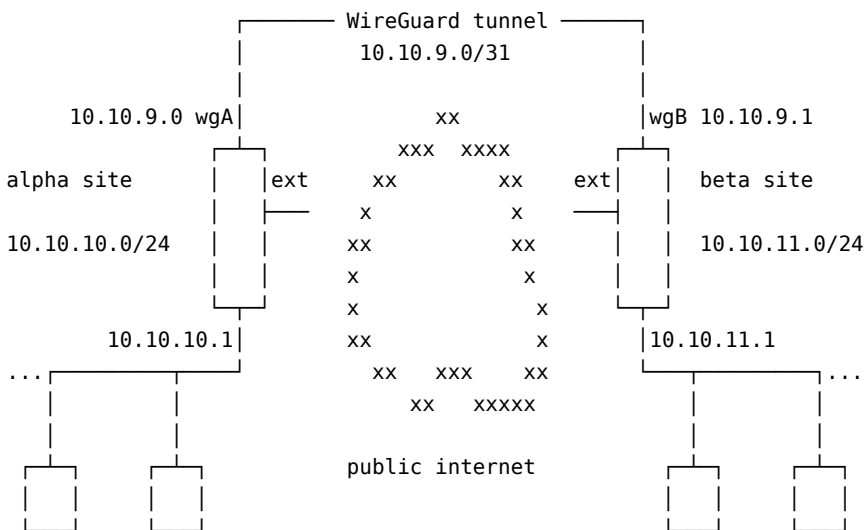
WireGuard tunnel
10.10.9.0/31

10.10.9.0 wgA
wgB 10.10.9.1

alpha site
ext
ext
beta site

10.10.10.0/24
10.10.11.0/24

10.10.10.1
10.10.11.1

...
...

xx
xxx xxxx
xx xx
x x
xx xx
x x
x x
xx x
xx xxx xx
xx xxxxx

public internet